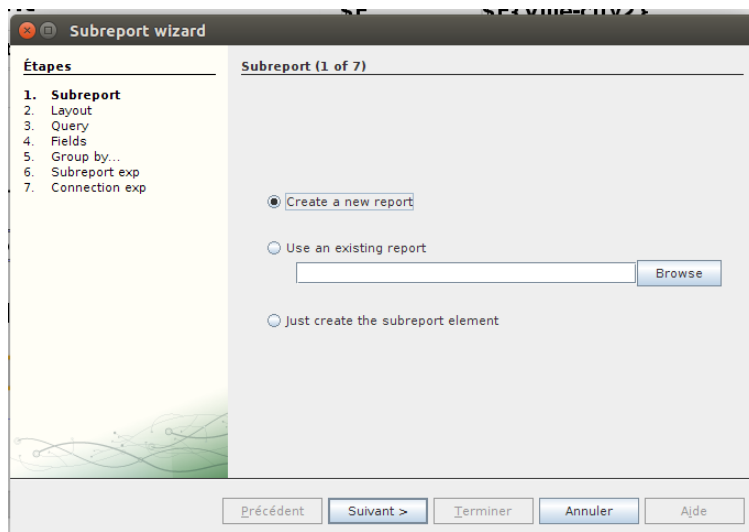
Subreport wizard

Étapes

1. Subreport
2. Layout
3. Query
4. Fields
5. Group by...
6. Subreport exp
7. Connection exp

Subreport (1 of 7)

Create a new report

Use an existing report

Browse

Just create the subreport element

Précédent

Suivant >

Terminer

Annuler

Aide